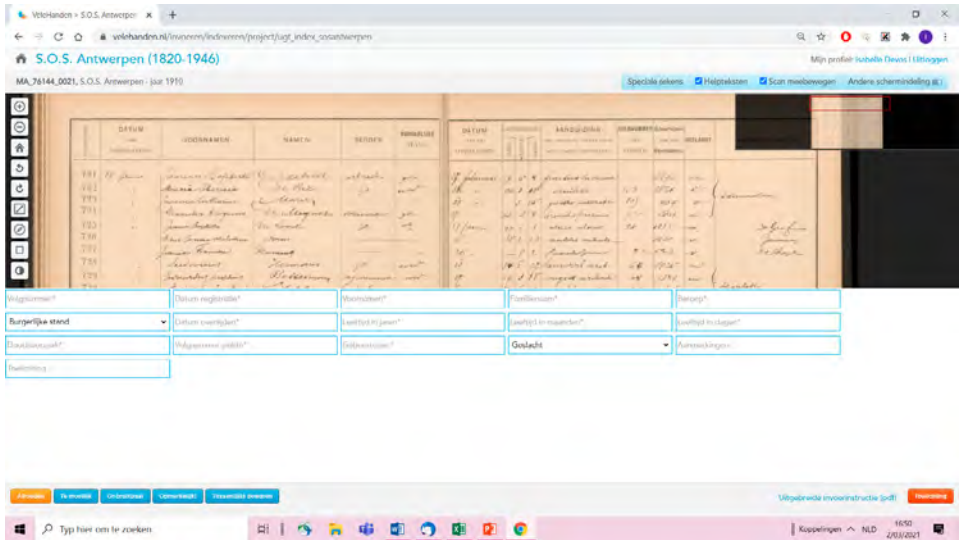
VeleHanden > S.O.S. Antwerpen ×

velehanden.nl/invoeren/indexeren/project/ugt_index_sosantwerpen

S.O.S. Antwerpen (1820-1946)

Mijn profiel Isabelle Devos | Uitloggen

MA_76144_0021, S.O.S. Antwerpen - jaar 1910

Speciale tekens | Helpteksten | Scan meebewegen | Andere schermindeling

DATUM | GOEDNAMEN | NAMEN | BEROEP | DATUM | HANDELING

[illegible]

Volgnummer* | Datum registratie* | Voornamen* | Familienaam* | Beroep*

Burgerlijke stand | Datum overlijden* | Leeftijd in jaren* | Leeftijd in maanden* | Leeftijd in dagen*

Doodsoorzaak* | Volgnummer ziekte* | Geboorteplaats* | Geslacht | Aantekeningen

Toelichting

Afmelden | Te moeilijk | Onbruikbaar | Controleren | Voorwaarde invoeren

Uitgebreide invoerinstructie (pdf) | Invoerstap

Typ hier om te zoeken

Koppelingen NLD 16:50 2/03/2021